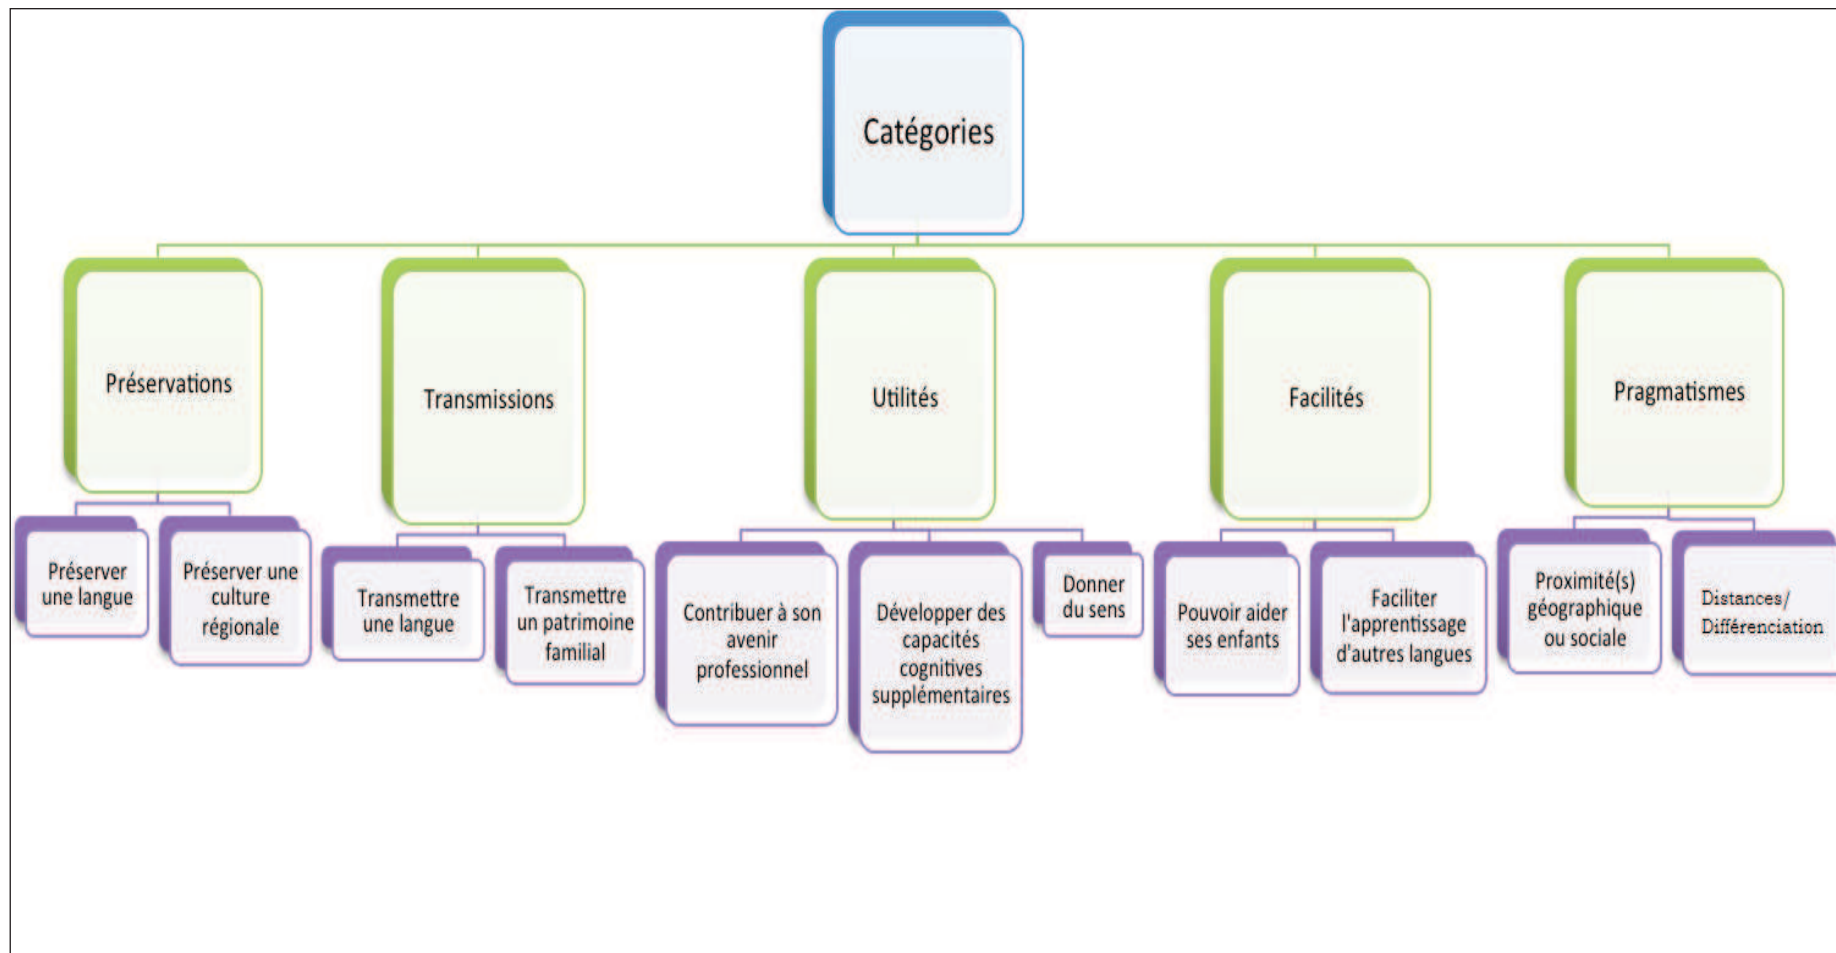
Catégories

Préservations

Préserver une langue

Préserver une culture régionale

Transmissions

Transmettre une langue

Transmettre un patrimoine familial

Utilités

Contribuer à son avenir professionnel

Développer des capacités cognitives supplémentaires

Donner du sens

Facilités

Pouvoir aider ses enfants

Faciliter l'apprentissage d'autres langues

Pragmatismes

Proximité(s) géographique ou sociale

Distances/ Différenciation